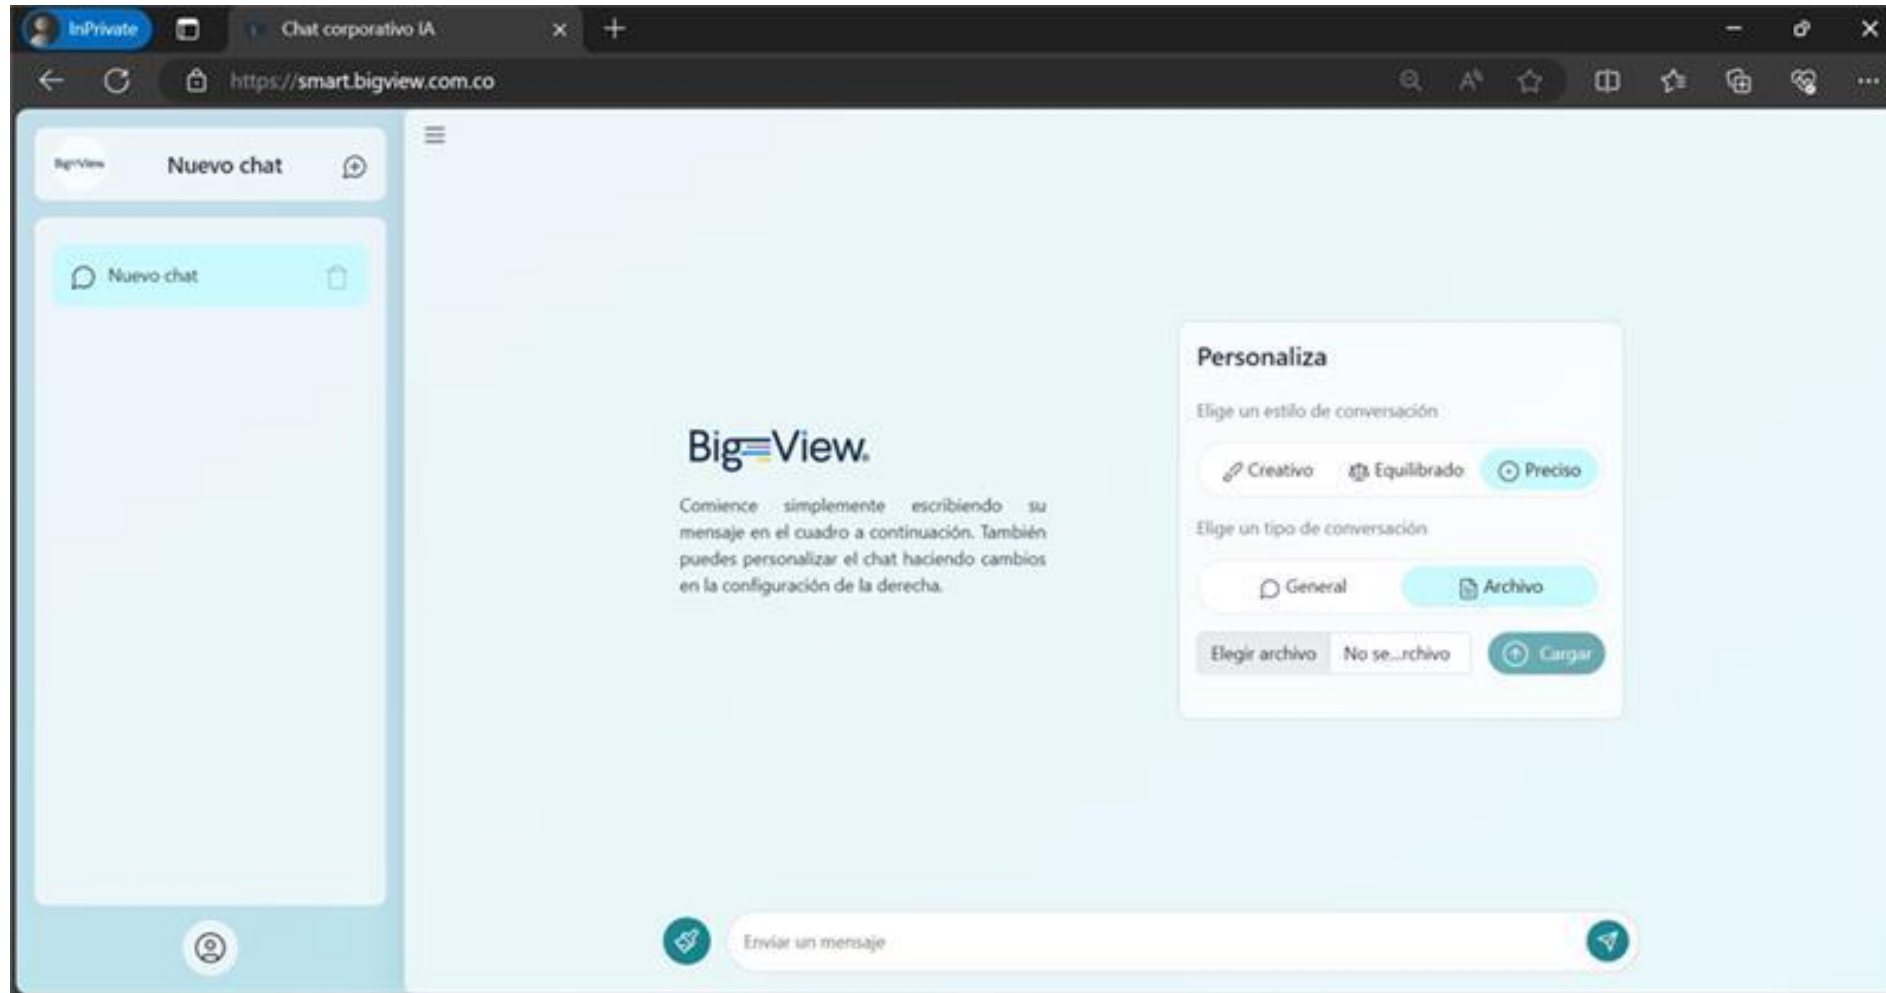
InPrivate

Chat corporativo IA

https://smart.bigview.com.co

BigView

Nuevo chat

Nuevo chat

BigView

Comience simplemente escribiendo su mensaje en el cuadro a continuación. También puedes personalizar el chat haciendo cambios en la configuración de la derecha.

Personaliza

Elige un estilo de conversación

Creativo Equilibrado Preciso

Elige un tipo de conversación

General Archivo

Elegir archivo No se...rchivo Cargar

Enviar un mensaje